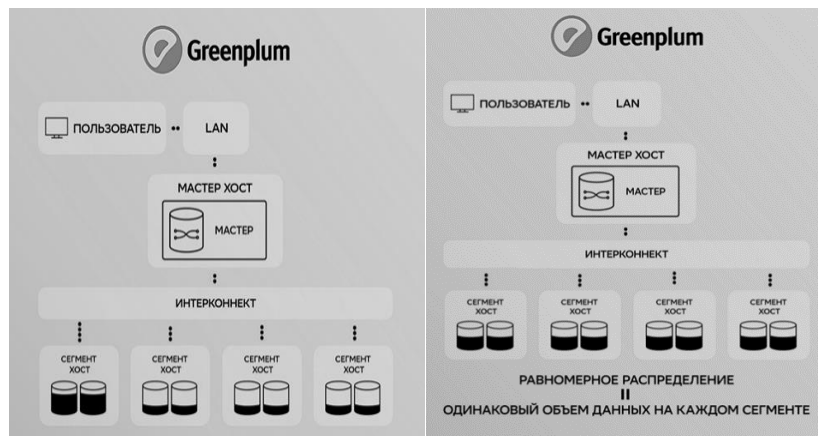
Greenplum

ПОЛЬЗОВАТЕЛЬ LAN

МАСТЕР ХОСТ

МАСТЕР

ИНТЕРКОННЕКТ

СЕГМЕНТ ХОСТ

СЕГМЕНТ ХОСТ

СЕГМЕНТ ХОСТ

СЕГМЕНТ ХОСТ

Greenplum

ПОЛЬЗОВАТЕЛЬ LAN

МАСТЕР ХОСТ

МАСТЕР

ИНТЕРКОННЕКТ

СЕГМЕНТ ХОСТ

СЕГМЕНТ ХОСТ

СЕГМЕНТ ХОСТ

СЕГМЕНТ ХОСТ

РАВНОМЕРНОЕ РАСПРЕДЕЛЕНИЕ
II
ОДИНАКОВЫЙ ОБЪЕМ ДАННЫХ НА КАЖДОМ СЕГМЕНТЕ